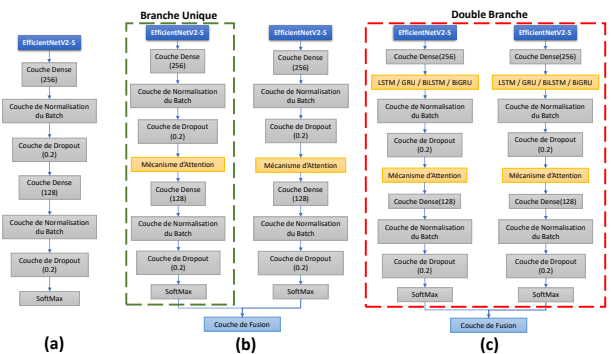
Branche Unique

Double Branche

EfficientNetV2-S

Couche Dense (256)

Couche de Normalisation du Batch

Couche de Dropout (0.2)

Couche Dense (128)

Couche de Normalisation du Batch

Couche de Dropout (0.2)

SoftMax

EfficientNetV2-S

Couche Dense (256)

Couche de Normalisation du Batch

Couche de Dropout (0.2)

Mécanisme d'Attention

Couche Dense (128)

Couche de Normalisation du Batch

Couche de Dropout (0.2)

SoftMax

EfficientNetV2-S

Couche Dense (256)

Couche de Normalisation du Batch

Couche de Dropout (0.2)

Mécanisme d'Attention

Couche Dense (128)

Couche de Normalisation du Batch

Couche de Dropout (0.2)

SoftMax

Couche de Fusion

EfficientNetV2-S

Couche Dense(256)

LSTM / GRU / BiLSTM / BiGRU

Couche de Normalisation du Batch

Couche de Dropout (0.2)

Mécanisme d'Attention

Couche Dense(128)

Couche de Normalisation du Batch

Couche de Dropout (0.2)

SoftMax

EfficientNetV2-S

Couche Dense(256)

LSTM / GRU / BiLSTM / BiGRU

Couche de Normalisation du Batch

Couche de Dropout (0.2)

Mécanisme d'Attention

Couche Dense(128)

Couche de Normalisation du Batch

Couche de Dropout (0.2)

SoftMax

Couche de Fusion

(a)

(b)

(c)